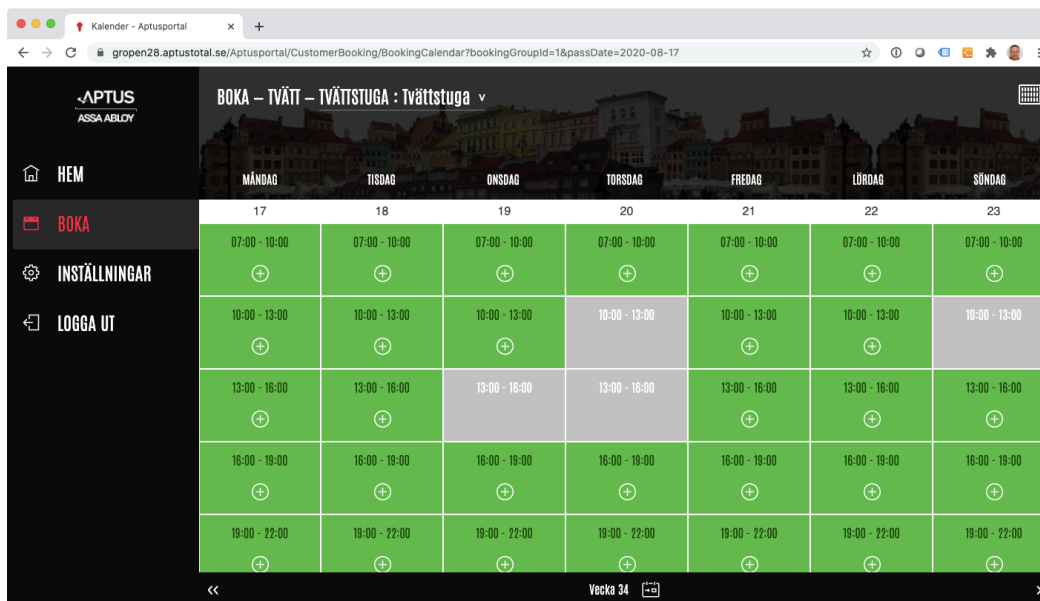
Kalender - Aptusportal

gropen28.aptustotal.se/Aptusportal/CustomerBooking/BookingCalendar?bookingGroupId=1&passDate=2020-08-17

APTUS
ASSA ABLOY

HEM
BOKA
INSTÄLLNINGAR
LOGGA UT

BOKA – TVÄTT – TVÄTTSTUGA : Tvättstuga v

| MÅNDAG | TISDAG | ONSDAG | TORSDAG | FREDAG | LÖRDAG | SÖNDAG |
|---|---|---|---|---|---|---|
| 17 | 18 | 19 | 20 | 21 | 22 | 23 |
| 07:00 - 10:00 | 07:00 - 10:00 | 07:00 - 10:00 | 07:00 - 10:00 | 07:00 - 10:00 | 07:00 - 10:00 | 07:00 - 10:00 |
| 10:00 - 13:00 | 10:00 - 13:00 | 10:00 - 13:00 | 10:00 - 13:00 | 10:00 - 13:00 | 10:00 - 13:00 | 10:00 - 13:00 |
| 13:00 - 16:00 | 13:00 - 16:00 | 13:00 - 16:00 | 13:00 - 16:00 | 13:00 - 16:00 | 13:00 - 16:00 | 13:00 - 16:00 |
| 16:00 - 19:00 | 16:00 - 19:00 | 16:00 - 19:00 | 16:00 - 19:00 | 16:00 - 19:00 | 16:00 - 19:00 | 16:00 - 19:00 |
| 19:00 - 22:00 | 19:00 - 22:00 | 19:00 - 22:00 | 19:00 - 22:00 | 19:00 - 22:00 | 19:00 - 22:00 | 19:00 - 22:00 |

<<
Vecka 34